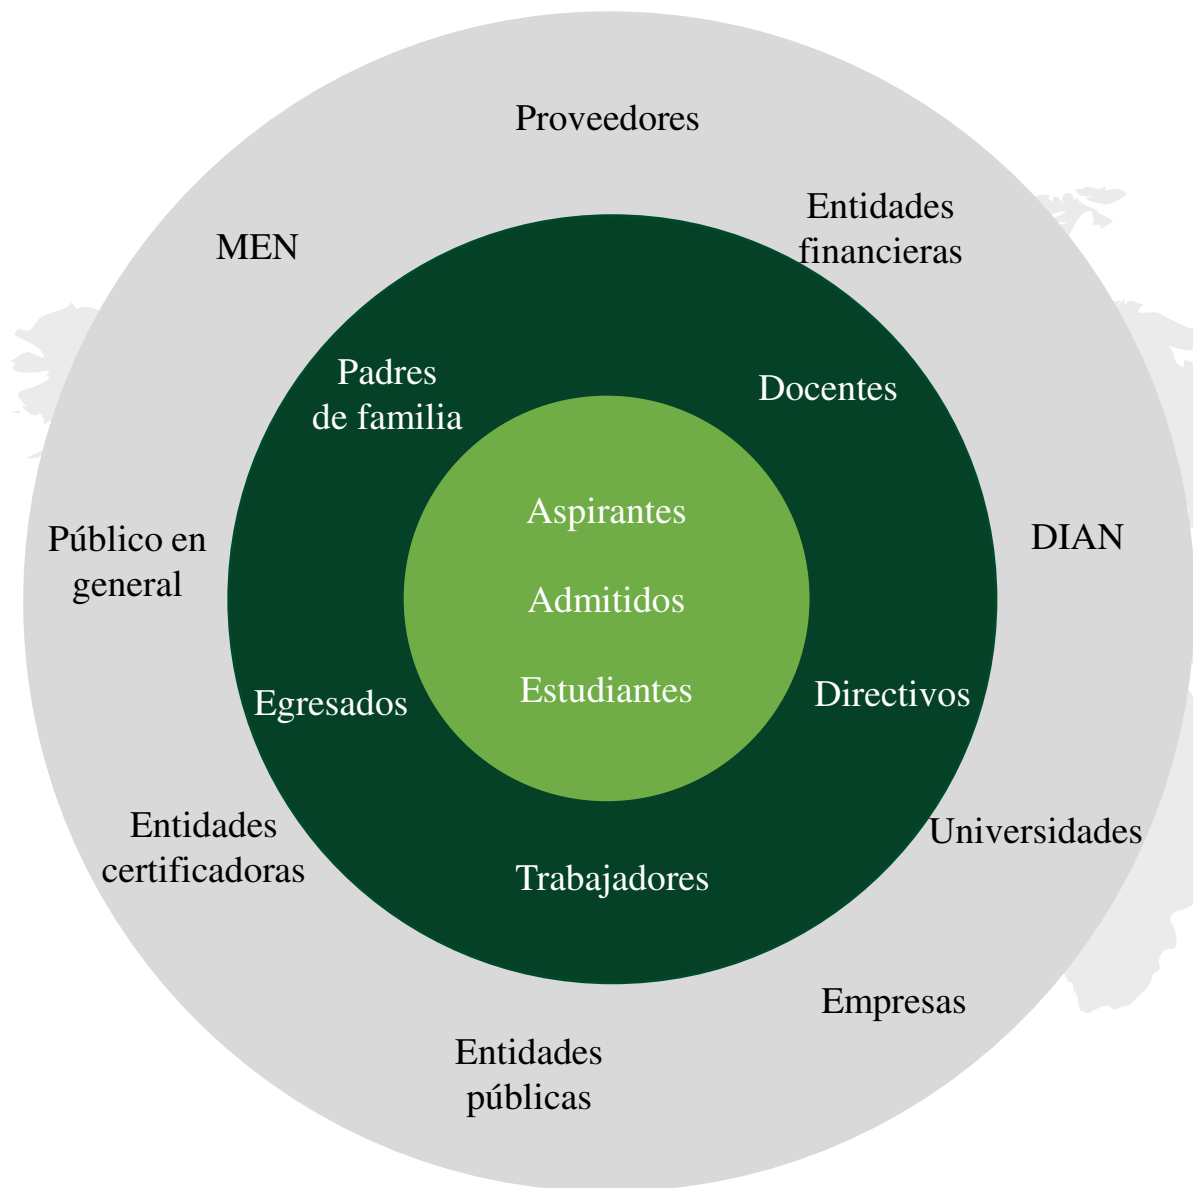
Proveedores

MEN

Entidades financieras

Padres de familia

Docentes

Aspirantes

Admitidos

Estudiantes

Público en general

DIAN

Egresados

Directivos

Entidades certificadoras

Trabajadores

Universidades

Empresas

Entidades públicas